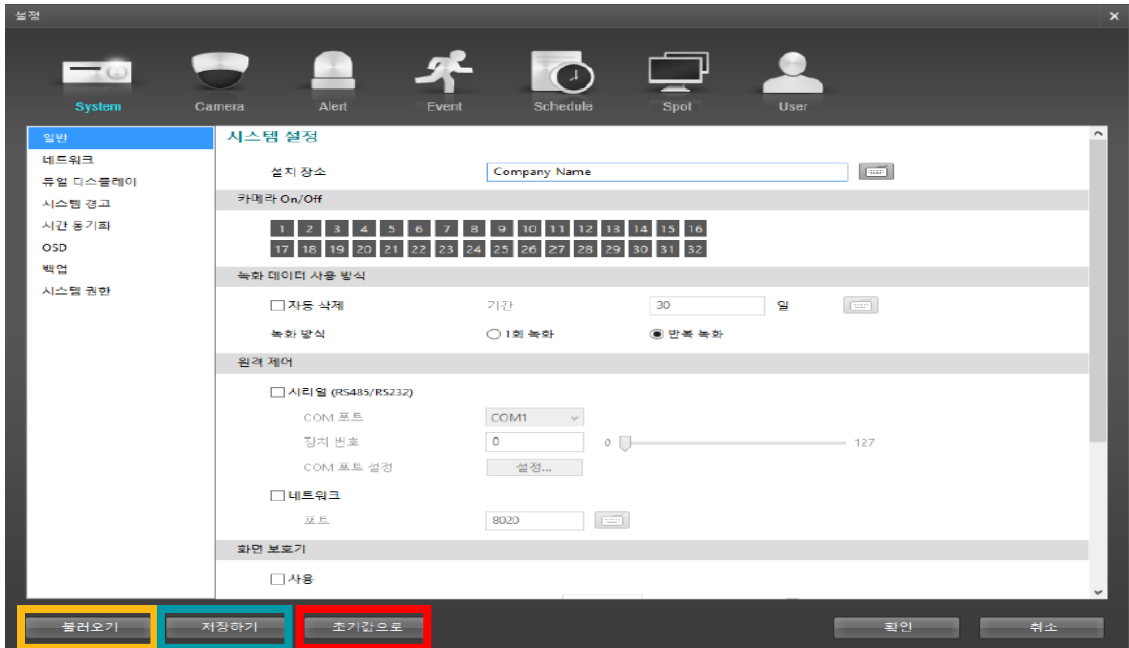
설정

System Camera Alert Event Schedule Spot User

일반
네트워크
듀얼 디스플레이
시스템 경고
시간 동기화
OSD
백업
시스템 권한

시스템 설정

설치 장소 Company Name

카메라 On/Off

1 2 3 4 5 6 7 8 9 10 11 12 13 14 15 16
17 18 19 20 21 22 23 24 25 26 27 28 29 30 31 32

녹화 데이터 사용 방식

자동 삭제 기간 30 일

녹화 방식 1회 녹화 반복 녹화

원격 제어

시리얼 (RS485/RS232)

COM 포트 COM1

장치 번호 0 0 127

COM 포트 설정 설정...

네트워크

포트 8020

화면 보호기

사용

불러오기 저장하기 초기값으로 확인 취소